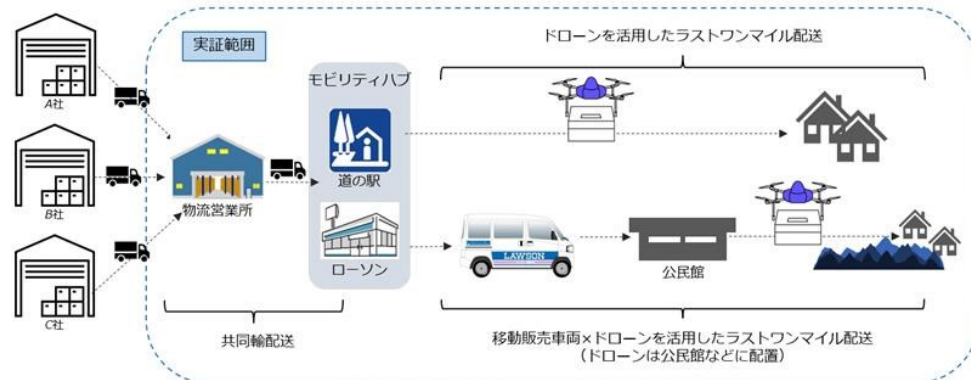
A社

B社

C社

実証範囲

物流営業所

モビリティハブ

道の駅

ローソン

ドローンを活用したラストワンマイル配送

LAWSON

公民館

共同輸配送

移動販売車両×ドローンを活用したラストワンマイル配送
（ドローンは公民館などに配置）